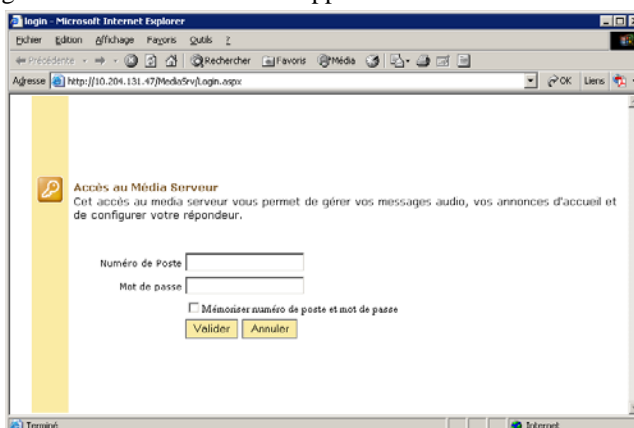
login - Microsoft Internet Explorer

Fichier Edition Affichage Favoris Outils ?

Précédente · Rechercher Favoris Média

Adresse http://10.204.131.47/MediaSrv/Login.aspx OK Liens

Accès au Média Serveur

Cet accès au media serveur vous permet de gérer vos messages audio, vos annonces d'accueil et de configurer votre répondeur.

Numéro de Poste

Mot de passe

Mémoriser numéro de poste et mot de passe

Valider Annuler

Terminé Internet